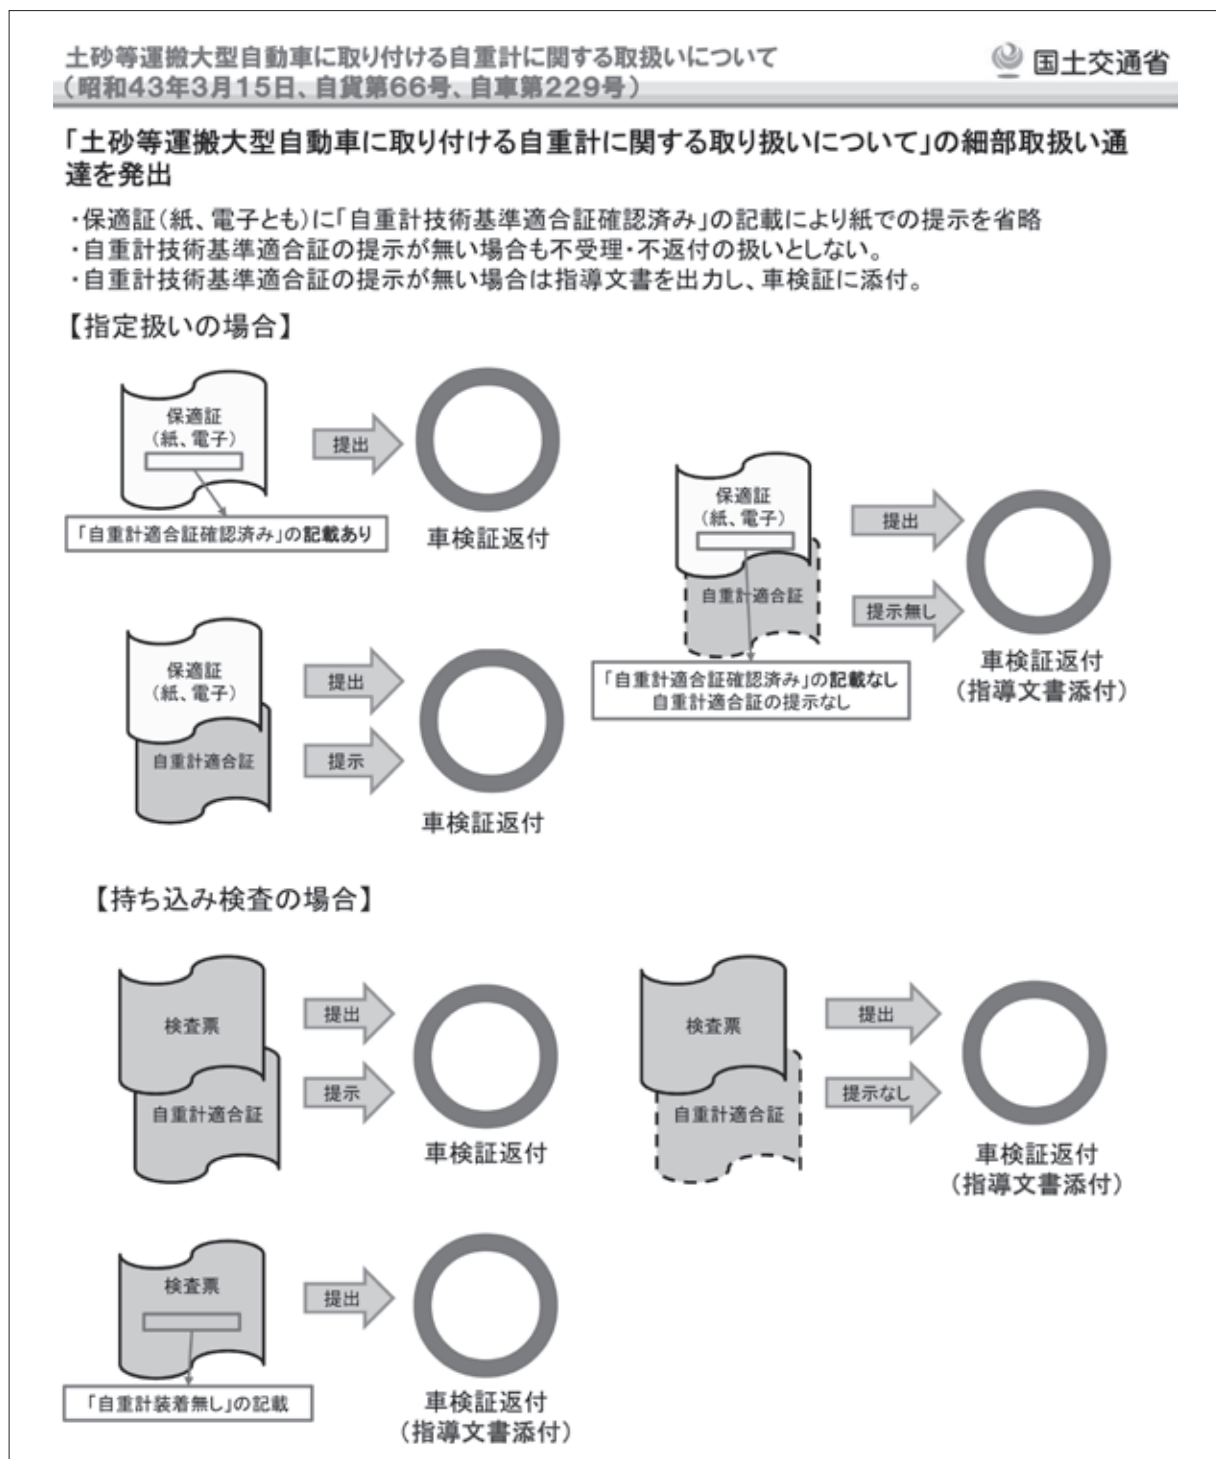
土砂等運搬大型自動車に取り付ける自重計に関する取扱いについて
（昭和43年3月15日、自貨第66号、自車第229号）

国土交通省

「土砂等運搬大型自動車に取り付ける自重計に関する取り扱いについて」の細部取扱い通達を発出

・保適証（紙、電子とも）に「自重計技術基準適合証確認済み」の記載により紙での提示を省略
・自重計技術基準適合証の提示が無い場合も不受理・不返付の扱いとしない。
・自重計技術基準適合証の提示が無い場合は指導文書を出力し、車検証に添付。

【指定扱いの場合】

保適証
（紙、電子）

提出

「自重計適合証確認済み」の記載あり

車検証返付

保適証
（紙、電子）

自重計適合証

提出

提示無し

「自重計適合証確認済み」の記載なし
自重計適合証の提示なし

車検証返付
（指導文書添付）

保適証
（紙、電子）

自重計適合証

提出

提示

車検証返付

【持ち込み検査の場合】

検査票

自重計適合証

提出

提示

車検証返付

検査票

自重計適合証

提出

提示なし

車検証返付
（指導文書添付）

検査票

提出

「自重計装着無し」の記載

車検証返付
（指導文書添付）